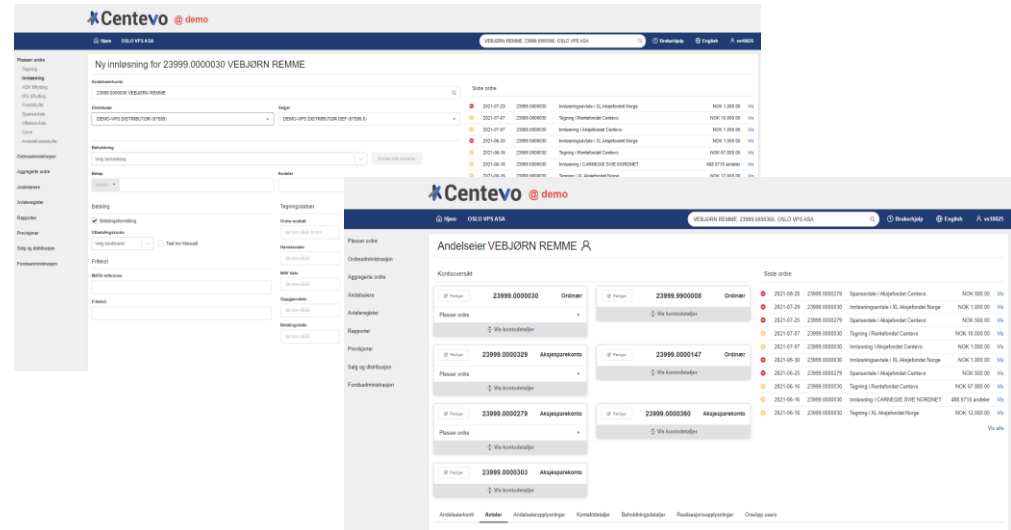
Centevo @ demo

Hjem OSLO VPS ASA VEBJØRN REMME, 23999.0000300, OSLO VPS ASA Brukerhjelp English vs10025

Plasser ordre
Tegning
Innløsning
ASK tilflytting
IPS tilflytting
Fondsbytte
Spareavtale
Uttaksavtale
Sanct
Utflyttet sparepolise

Ordreadministrasjon
Aggregerte ordre
Andelseiere
Andelsregister
Rapporter
Provisjoner
Salg og distribusjon
Fondsadministrasjon

Ny innløsning for 23999.0000030 VEBJØRN REMME

Andelseierkonto
23999.0000030 VEBJØRN REMME

Distributør
DEMO-VPS DISTRIBUTØR (67599)

Selger
DEMO-VPS DISTRIBUTØR DEF (67599.0)

Beholdning
Velg beholdning

Beløp

Andeler

Betaling
Betalingsformidling
Utbetalingskonto
Velg bankkonto
Fast inn Manuelt

Fritekst
MiFID-referanse
Fritekst

Tegningsdatoer
Ordre endtatt
Handelsdato
NAV dato
Oppgjørsdato
Betalingsdato

Siste ordre
2021-07-29 23999.0000030 Innløsningsavtale i XL Aksjefondet Norge NOK 1.000,00 Vis
2021-07-29 23999.0000030 Tegning i Rentefondet Centevo NOK 10.000,00 Vis
2021-07-07 23999.0000030 Innløsning i Aksjefondet Centevo NOK 1.000,00 Vis
2021-06-30 23999.0000030 Innløsning i XL Aksjefondet Norge NOK 1.000,00 Vis
2021-06-16 23999.0000030 Tegning i Rentefondet Centevo NOK 67.000,00 Vis
2021-06-16 23999.0000030 Innløsning i CARNEGIE SVIE NORDNET 480.5715 andeler Vis

Centevo @ demo

Hjem OSLO VPS ASA VEBJØRN REMME, 23999.0000300, OSLO VPS ASA Brukerhjelp English vs10025

Plasser ordre
Ordreadministrasjon
Aggregerte ordre
Andelseiere
Andelsregister
Rapporter
Provisjoner
Salg og distribusjon
Fondsadministrasjon

Andelseier VEBJØRN REMME

Kontooversikt

Fordeler 23999.0000030 Ordinær
Plasser ordre
Vis kontodetaljer

Fordeler 23999.9900008 Ordinær
Vis kontodetaljer

Fordeler 23999.0000329 Aksjesparekonto
Plasser ordre
Vis kontodetaljer

Fordeler 23999.0000147 Ordinær
Vis kontodetaljer

Fordeler 23999.0000279 Aksjesparekonto
Plasser ordre
Vis kontodetaljer

Fordeler 23999.0000360 Aksjesparekonto
Vis kontodetaljer

Fordeler 23999.0000303 Aksjesparekonto
Vis kontodetaljer

Siste ordre
2021-08-25 23999.0000279 Sparavtale i Aksjefondet Centevo NOK 500,00 Vis
2021-07-29 23999.0000030 Innløsningsavtale i XL Aksjefondet Norge NOK 1.000,00 Vis
2021-07-25 23999.0000279 Sparavtale i Aksjefondet Centevo NOK 500,00 Vis
2021-07-07 23999.0000030 Tegning i Rentefondet Centevo NOK 10.000,00 Vis
2021-07-07 23999.0000030 Innløsning i Aksjefondet Centevo NOK 1.000,00 Vis
2021-06-30 23999.0000030 Innløsning i XL Aksjefondet Norge NOK 1.000,00 Vis
2021-06-25 23999.0000279 Sparavtale i Aksjefondet Centevo NOK 500,00 Vis
2021-06-16 23999.0000030 Tegning i Rentefondet Centevo NOK 67.000,00 Vis
2021-06-16 23999.0000030 Innløsning i CARNEGIE SVIE NORDNET 480.5715 andeler Vis
2021-06-16 23999.0000030 Tegning i XL Aksjefondet Norge NOK 12.000,00 Vis
Vis alle

Andelseierkort Avtaler Andelseieropplysninger Kontaktdetaljer Beholdningsdetaljer Realisasjonsopplysninger Onsite users